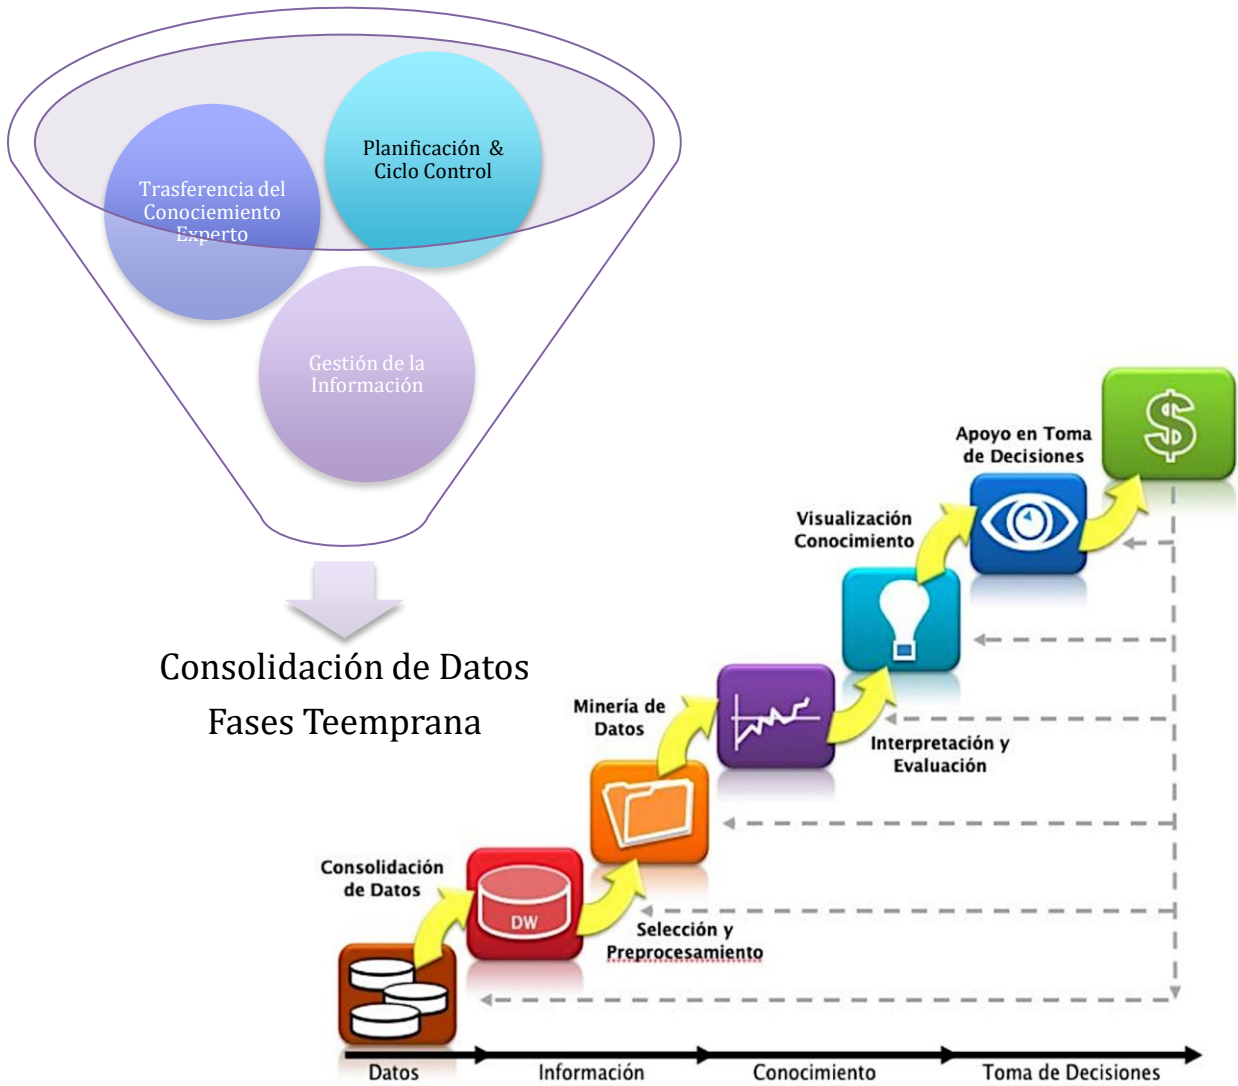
Trasferencia del Conocimiento Experto

Planificación & Ciclo Control

Gestión de la Información

Consolidación de Datos
Fases Teemprana

Apoyo en Toma de Decisiones

Visualización Conocimiento

Minería de Datos

Interpretación y Evaluación

Consolidación de Datos

DW

Selección y Preprocesamiento

Datos

Información

Conocimiento

Toma de Decisiones